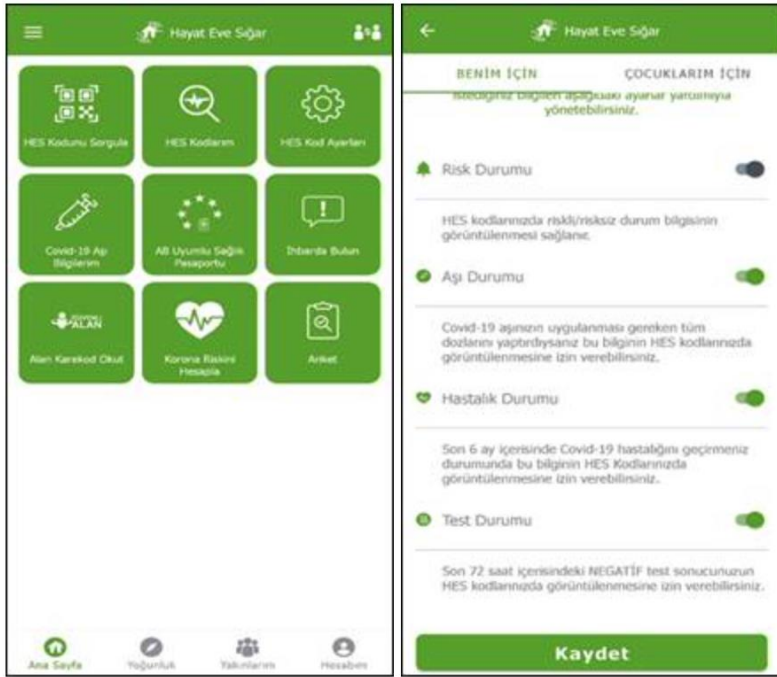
Hayat Eve Sığar

HES Kodunu Sorgula

HES Kodlarım

HES Kod Ayarları

Covid-19 Aşı Bilgilerim

AB Uyumlu Sağlık Pasaportu

İhbarda Bulun

ALAN

Alan Karekod Okut

Korona Riskini Hesapla

Anket

Ana Sayfa

Yoğunluk

Yakınlarım

Hesabım

Hayat Eve Sığar

BENİM İÇİN

ÇOCUKLARIM İÇİN

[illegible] bilgileri aşağıdaki ayarlar yardımıyla yönetebilirsiniz.

Risk Durumu

HES kodlarınızda riskli/risksiz durum bilgisinin görüntülenmesi sağlanır.

Aşı Durumu

Covid-19 aşısının uygulanması gereken tüm dozlarını yaptırdıysanız bu bilginin HES kodlarınızda görüntülenmesine izin verebilirsiniz.

Hastalık Durumu

Son 6 ay içerisinde Covid-19 hastalığını geçirmeniz durumunda bu bilginin HES Kodlarınızda görüntülenmesine izin verebilirsiniz.

Test Durumu

Son 72 saat içerisindeki NEGATİF test sonucunuzun HES kodlarınızda görüntülenmesine izin verebilirsiniz.

Kaydet